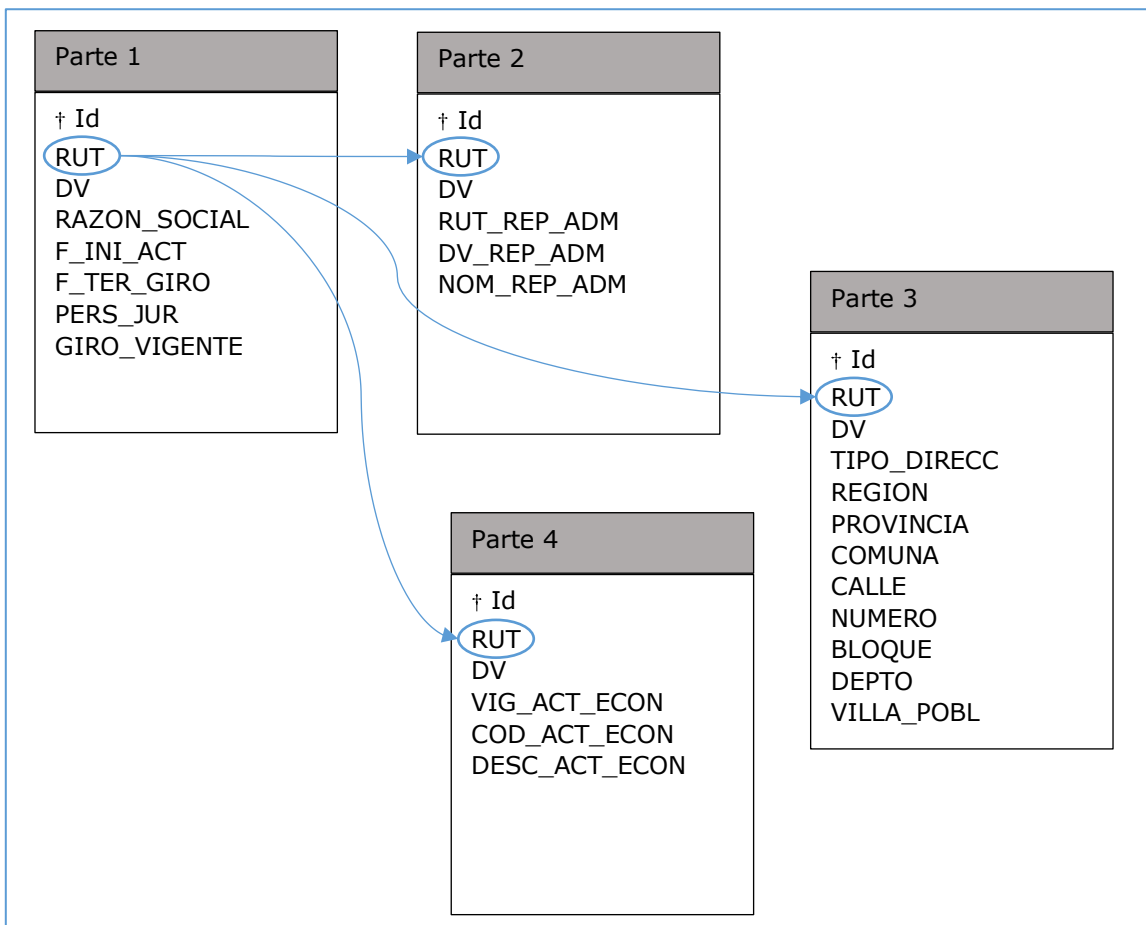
Parte 1

† Id
RUT
DV
RAZON_SOCIAL
F_INI_ACT
F_TER_GIRO
PERS_JUR
GIRO_VIGENTE

Parte 2

† Id
RUT
DV
RUT_REP_ADM
DV_REP_ADM
NOM_REP_ADM

Parte 3

† Id
RUT
DV
TIPO_DIRECC
REGION
PROVINCIA
COMUNA
CALLE
NUMERO
BLOQUE
DEPTO
VILLA_POBL

Parte 4

† Id
RUT
DV
VIG_ACT_ECON
COD_ACT_ECON
DESC_ACT_ECON